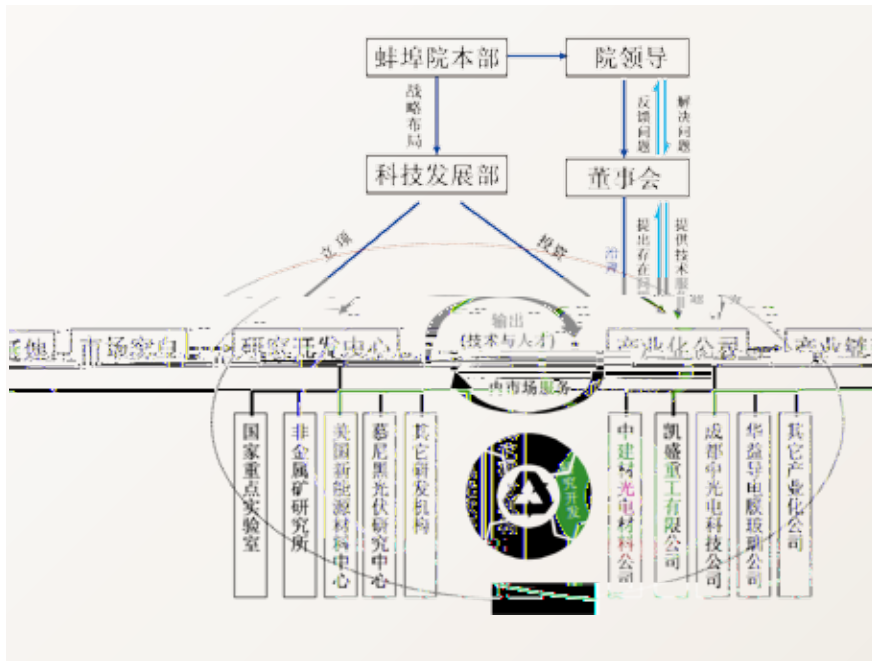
蚌埠院本部

院领导

战略布局

反馈问题

解决问题

科技发展部

董事会

立项

投资

提出存在问题

提供技术服务

市场需求

研究开发中心

输出（技术与人才）

产业化公司

产业链

内市场服务

国家重点实验室

非金属矿研究所

美国新能源材料中心

慕尼黑光伏研究中心

其它研发机构

究开发

中建材光电材料公司

凯盛重工有限公司

成都中光电科技公司

华益导电膜玻璃公司

其它产业化公司